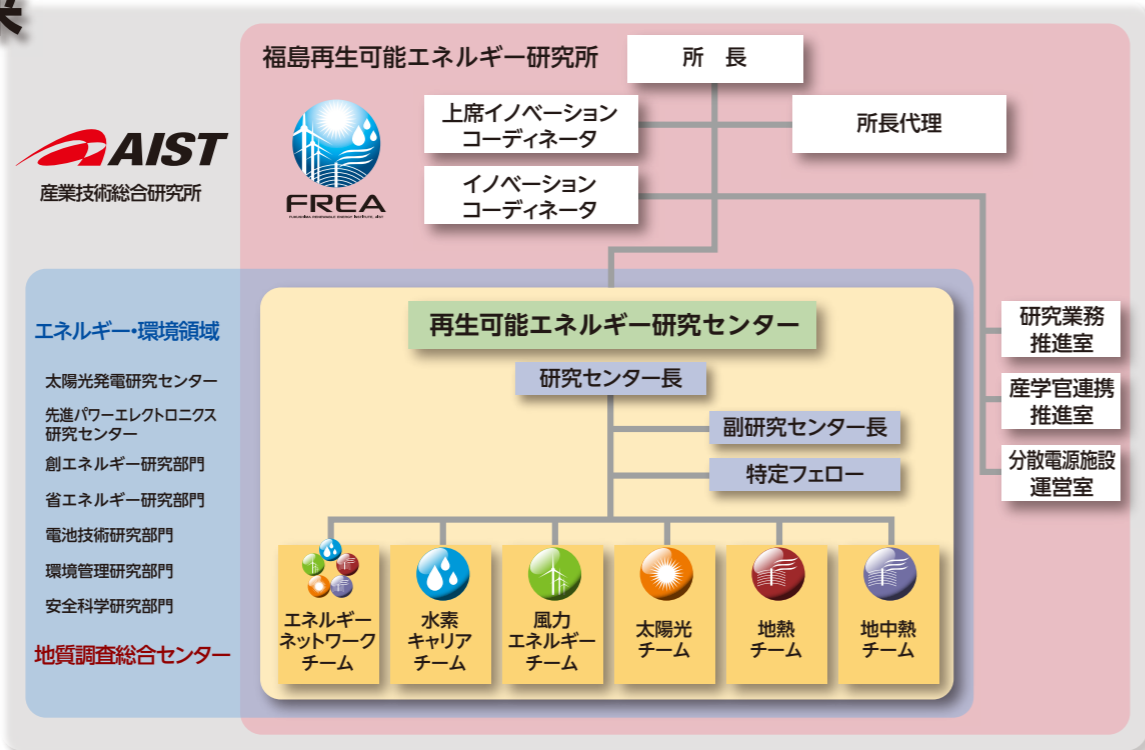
AIST
産業技術総合研究所

福島再生可能エネルギー研究所

FREA

所　長

上席イノベーション
コーディネータ

所長代理

イノベーション
コーディネータ

エネルギー・環境領域

太陽光発電研究センター
先進パワーエレクトロニクス研究センター
創エネルギー研究部門
省エネルギー研究部門
電池技術研究部門
環境管理研究部門
安全科学研究部門

地質調査総合センター

再生可能エネルギー研究センター

研究センター長

副研究センター長

特定フェロー

エネルギーネットワークチーム

水素キャリアチーム

風力エネルギーチーム

太陽光チーム

地熱チーム

地中熱チーム

研究業務推進室

産学官連携推進室

分散電源施設運営室